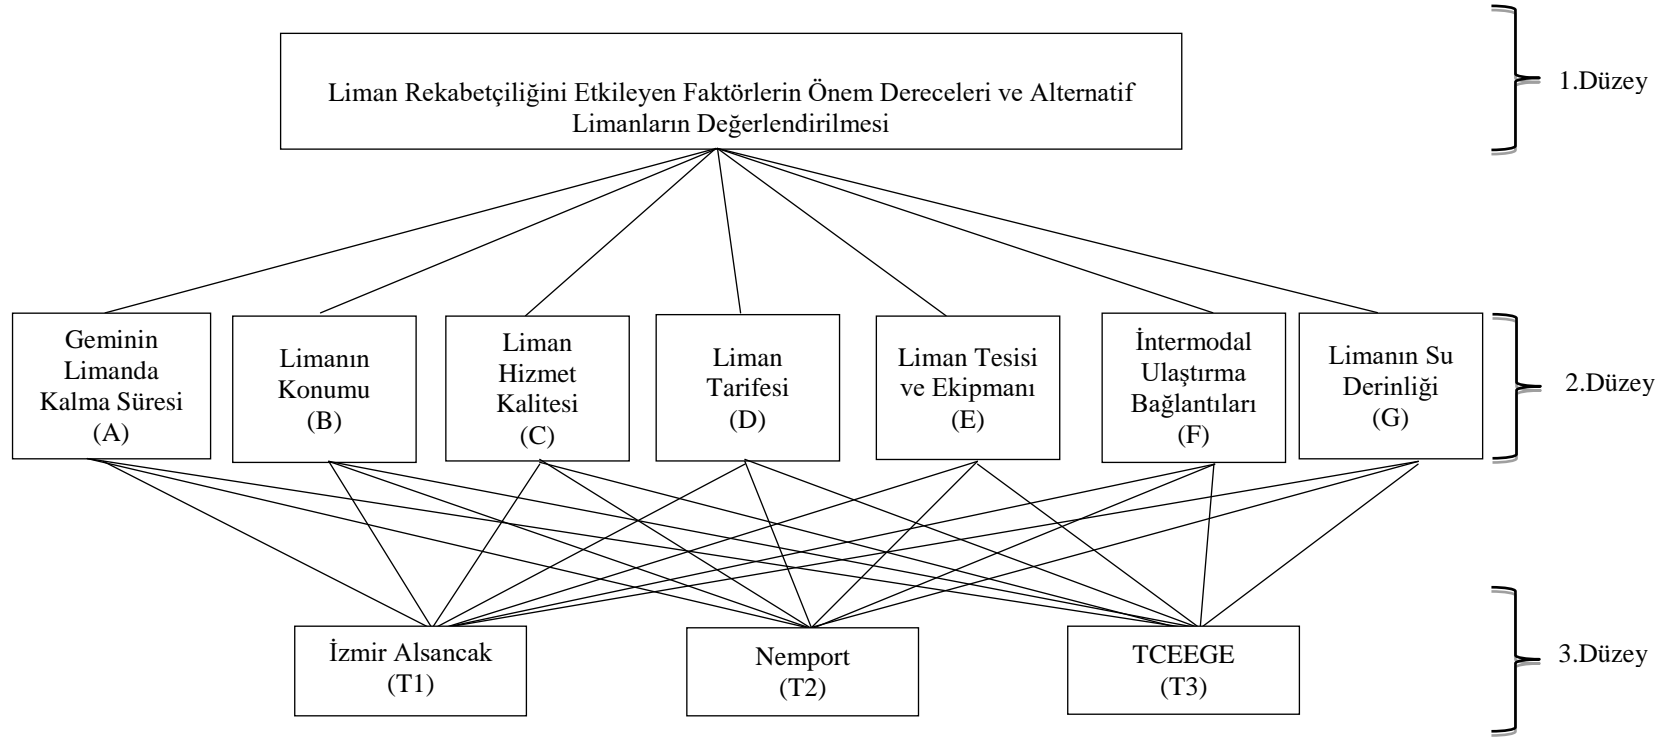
Liman Rekabetçiliğini Etkileyen Faktörlerin Önem Dereceleri ve Alternatif Limanların Değerlendirilmesi

1.Düzey

Geminin Limanda Kalma Süresi (A)

Limanın Konumu (B)

Liman Hizmet Kalitesi (C)

Liman Tarifesi (D)

Liman Tesisi ve Ekipmanı (E)

İntermodal Ulaştırma Bağlantıları (F)

Limanın Su Derinliği (G)

2.Düzey

İzmir Alsancak (T1)

Nemport (T2)

TCEEGE (T3)

3.Düzey